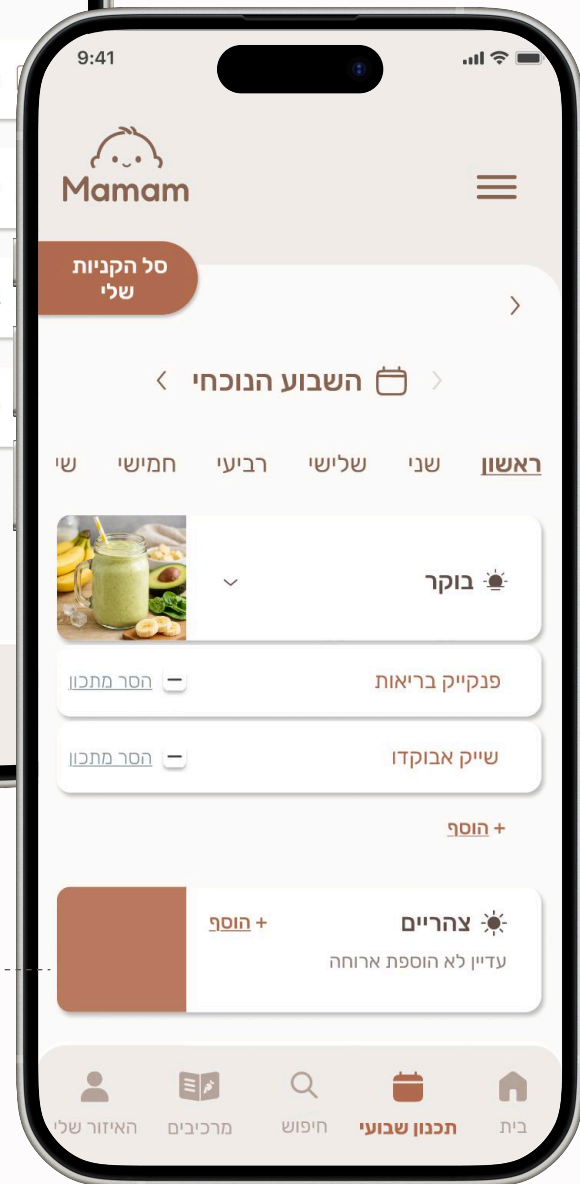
9:41

Mamam

סל הקניות שלי

השבוע הנוכחי

ראשון שני שלישי רביעי חמישי שי

בוקר

פנקייק בריאות
הסר מתכון

שייק אבוקדו
הסר מתכון

+ הוסף

צהריים
+ הוסף
עדיין לא הוספת ארוחה

בית
תכנון שבועי
חיפוש
מרכיבים
האיזור שלי